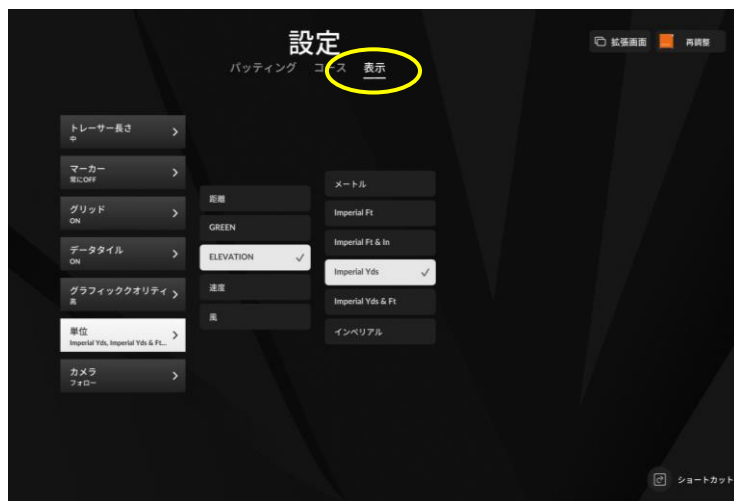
設定

パッティング　コース　表示

拡張画面　再調整

トレーサー長さ
中

マーカー
常にOFF

グリッド
ON

データタイル
ON

グラフィッククオリティ
高

単位
Imperial Yds, Imperial Yds & Ft...

カメラ
フォロー

距離

GREEN

ELEVATION ✓

速度

風

メートル

Imperial Ft

Imperial Ft & In

Imperial Yds ✓

Imperial Yds & Ft

インペリアル

ショートカット